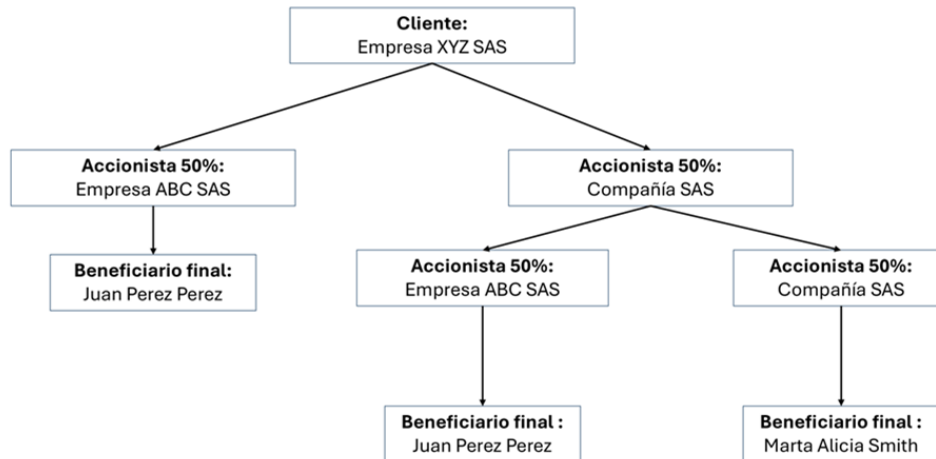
**Cliente:**
Empresa XYZ SAS

**Accionista 50%:**
Empresa ABC SAS

**Accionista 50%:**
Compañía SAS

**Beneficiario final:**
Juan Perez Perez

**Accionista 50%:**
Empresa ABC SAS

**Accionista 50%:**
Compañía SAS

**Beneficiario final :**
Juan Perez Perez

**Beneficiario final :**
Marta Alicia Smith